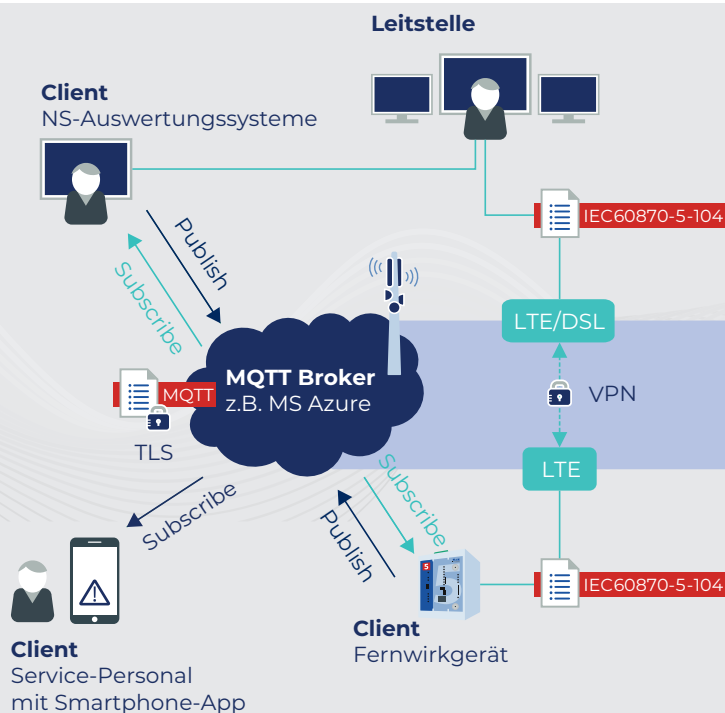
Leitstelle

Client
NS-Auswertungssysteme

IEC60870-5-104

Publish

Subscribe

LTE/DSL

MQTT Broker
z.B. MS Azure

MQTT

TLS

VPN

LTE

Subscribe

Subscribe

Publish

IEC60870-5-104

Client
Service-Personal
mit Smartphone-App

Client
Fernwirkgerät